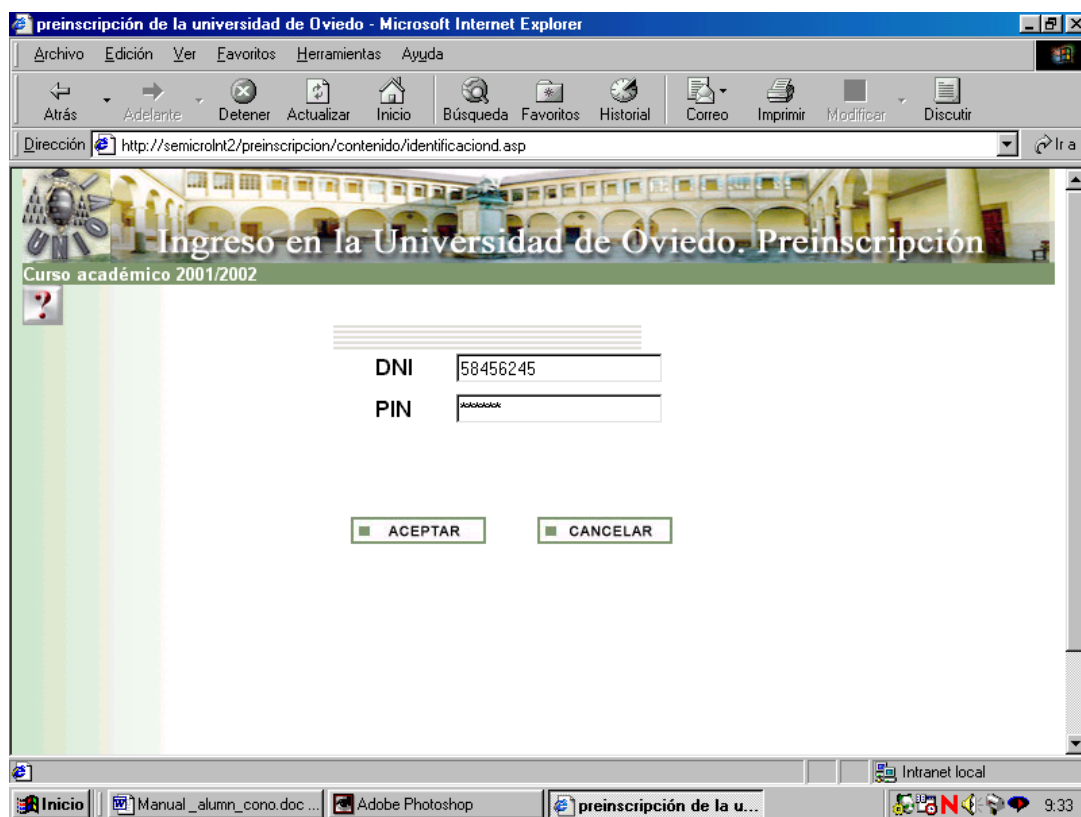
preinscripción de la universidad de Oviedo - Microsoft Internet Explorer

Archivo Edición Ver Favoritos Herramientas Ayuda

Atrás Adelante Detener Actualizar Inicio Búsqueda Favoritos Historial Correo Imprimir Modificar Discutir

Dirección http://semicrolnt2/preinscripcion/contenido/identificaciond.asp Ir a

UNI

Ingreso en la Universidad de Oviedo. Preinscripción

Curso académico 2001/2002

?

DNI 58456245

PIN ******

ACEPTAR CANCELAR

Intranet local

Inicio Manual _alumn_cono.doc ... Adobe Photoshop preinscripción de la u... 9:33